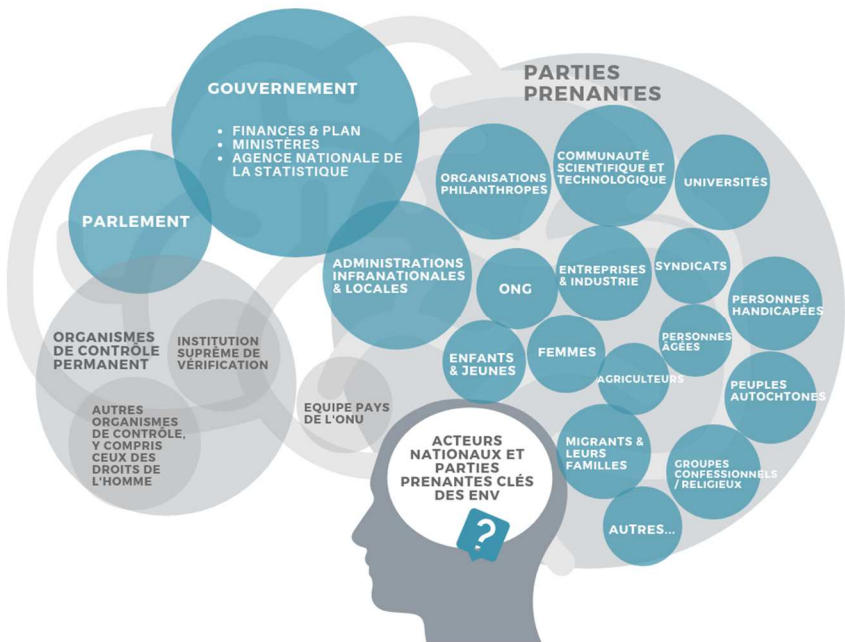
GOUVERNEMENT

- FINANCES & PLAN
- MINISTÈRES
- AGENCE NATIONALE DE LA STATISTIQUE

PARLEMENT

PARTIES PRENANTES

ORGANISATIONS PHILANTHROPES

COMMUNAUTÉ SCIENTIFIQUE ET TECHNOLOGIQUE

UNIVERSITÉS

ADMINISTRATIONS INFRANATIONALES & LOCALES

ONG

ENTREPRISES & INDUSTRIE

SYNDICATS

PERSONNES HANDICAPÉES

PERSONNES ÂGÉES

ORGANISMES DE CONTRÔLE PERMANENT

INSTITUTION SUPRÊME DE VÉRIFICATION

ENFANTS & JEUNES

FEMMES

AGRICULTEURS

PEUPLES AUTOCHTONES

AUTRES ORGANISMES DE CONTRÔLE, Y COMPRIS CEUX DES DROITS DE L'HOMME

EQUIPE PAYS DE L'ONU

ACTEURS NATIONAUX ET PARTIES PRENANTES CLÉS DES ENV

MIGRANTS & LEURS FAMILLES

GROUPES CONFESSIONNELS / RELIGIEUX

AUTRES...

?